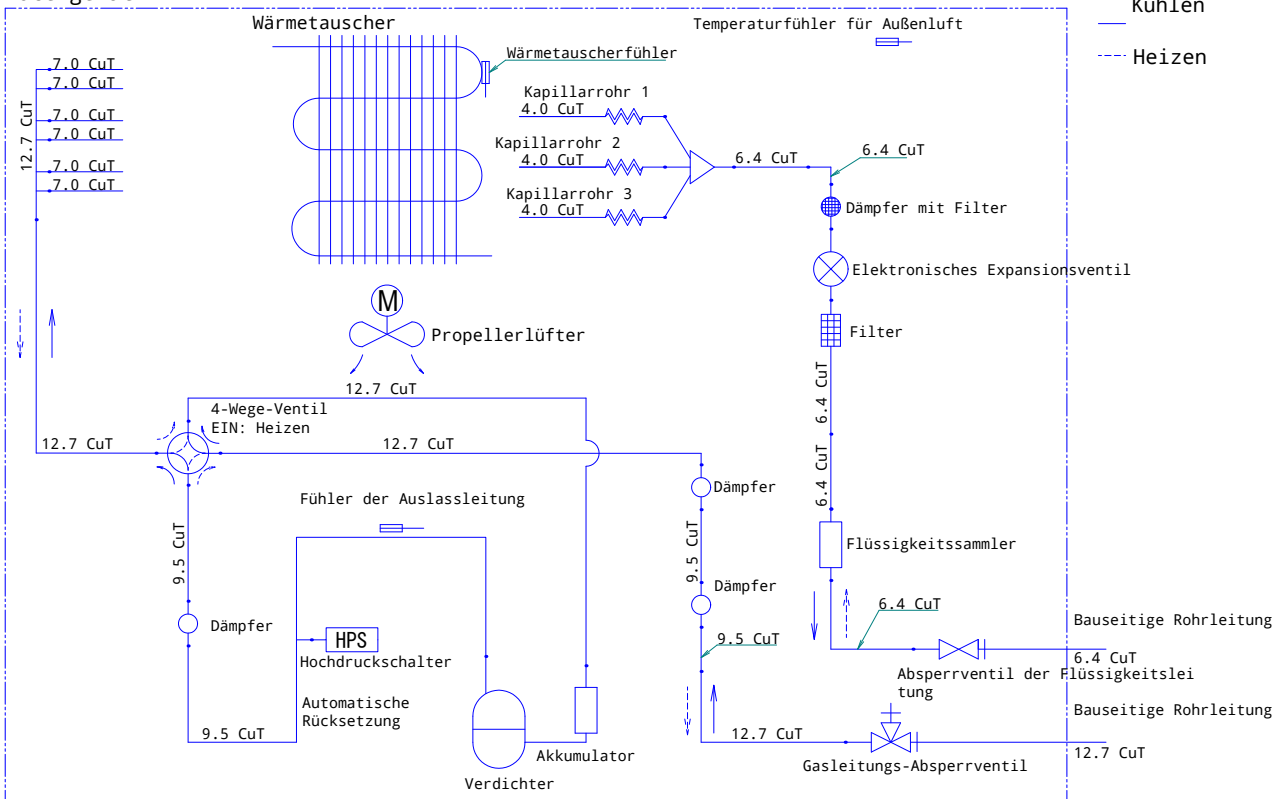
Kühlen

Heizen

Wärmetauscher

Temperaturfühler für Außenluft

Wärmetauscherfühler

7.0 CuT
7.0 CuT
7.0 CuT
7.0 CuT
7.0 CuT
7.0 CuT

12.7 CuT

Kapillarrohr 1
4.0 CuT
Kapillarrohr 2
4.0 CuT
Kapillarrohr 3
4.0 CuT

6.4 CuT
6.4 CuT

Dämpfer mit Filter

Elektronisches Expansionsventil

M

Propellerlüfter

Filter

12.7 CuT

4-Wege-Ventil
EIN: Heizen

12.7 CuT
12.7 CuT

6.4 CuT
6.4 CuT
6.4 CuT

Dämpfer

Fühler der Auslassleitung

9.5 CuT
9.5 CuT

Flüssigkeitssammler

Dämpfer

Dämpfer

HPS
Hochdruckschalter

9.5 CuT

6.4 CuT

Bauseitige Rohrleitung
6.4 CuT

Absperrventil der Flüssigkeitsleitung

Automatische Rücksetzung

9.5 CuT

12.7 CuT

Bauseitige Rohrleitung
12.7 CuT

Akkumulator

Verdichter

Gasleitungs-Absperrventil